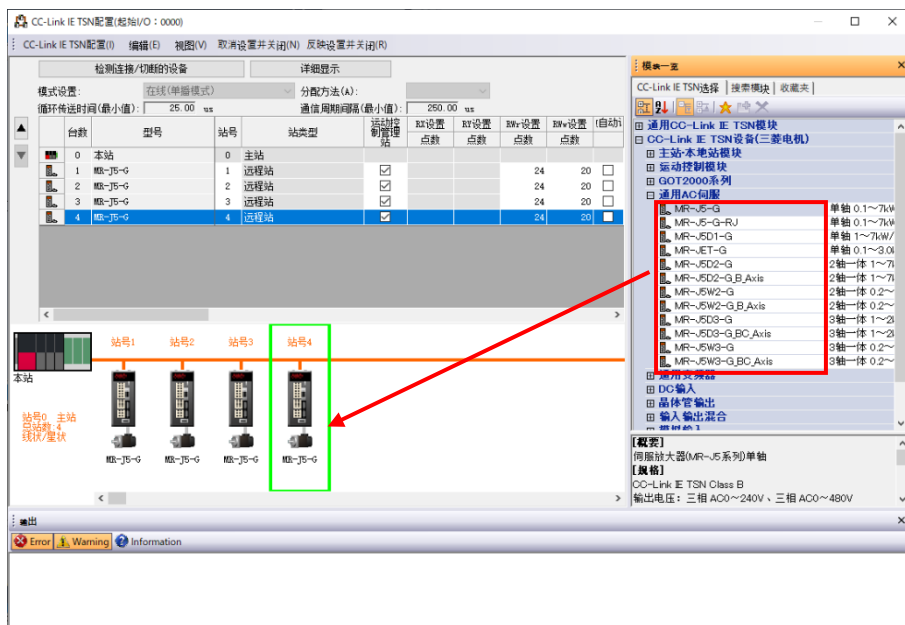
CC-Link IE TSN配置(起始I/O：0000)

CC-Link IE TSN配置(I) 编辑(E) 视图(V) 取消设置并关闭(N) 反映设置并关闭(R)

检测连接/切断的设备 详细显示

模式设置: 在线(单播模式) 分配方法(A):
循环传送时间(最小值): 25.00 us 通信周期间隔(最小值): 250.00 us

| 台数 | 型号 | 站号 | 站类型 | 运动控制管理站 | RX设置点数 | RY设置点数 | RWr设置点数 | RWw设置点数 | 自动 |
|---|---|---|---|---|---|---|---|---|---|
| 0 | 本站 | 0 | 主站 | | | | | | |
| 1 | MR-J5-G | 1 | 远程站 | ☑ | | | 24 | 20 | ☐ |
| 2 | MR-J5-G | 2 | 远程站 | ☑ | | | 24 | 20 | ☐ |
| 3 | MR-J5-G | 3 | 远程站 | ☑ | | | 24 | 20 | ☐ |
| 4 | MR-J5-G | 4 | 远程站 | ☑ | | | 24 | 20 | ☐ |

站号1 站号2 站号3 站号4
本站
站号0 主站
总站数:4
线状/星状
MR-J5-G MR-J5-G MR-J5-G MR-J5-G

模块一览
CC-Link IE TSN选择 搜索模块 收藏夹
⊞ 通用CC-Link IE TSN模块
⊟ CC-Link IE TSN设备(三菱电机)
⊞ 主站·本地站模块
⊞ 运动控制模块
⊞ GOT2000系列
⊟ 通用AC伺服
MR-J5-G 单轴 0.1~7kW
MR-J5-G-RJ 单轴 0.1~7kW
MR-J5D1-G 单轴 1~7kW/
MR-JET-G 单轴 0.1~3.0
MR-J5D2-G 2轴一体 1~7
MR-J5D2-G_B_Axis 2轴一体 1~7
MR-J5W2-G 2轴一体 0.2~
MR-J5W2-G_B_Axis 2轴一体 0.2~
MR-J5D3-G 3轴一体 1~2
MR-J5D3-G_BC_Axis 3轴一体 1~2
MR-J5W3-G 3轴一体 0.2~
MR-J5W3-G_BC_Axis 3轴一体 0.2~
⊞ 通用变频器
⊞ DC输入
⊞ 晶体管输出
⊞ 输入输出混合
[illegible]
【概要】
伺服放大器(MR-J5系列)单轴
【规格】
CC-Link IE TSN Class B
输出电压：三相 AC0～240V、三相 AC0～480V

输出
Error Warning Information